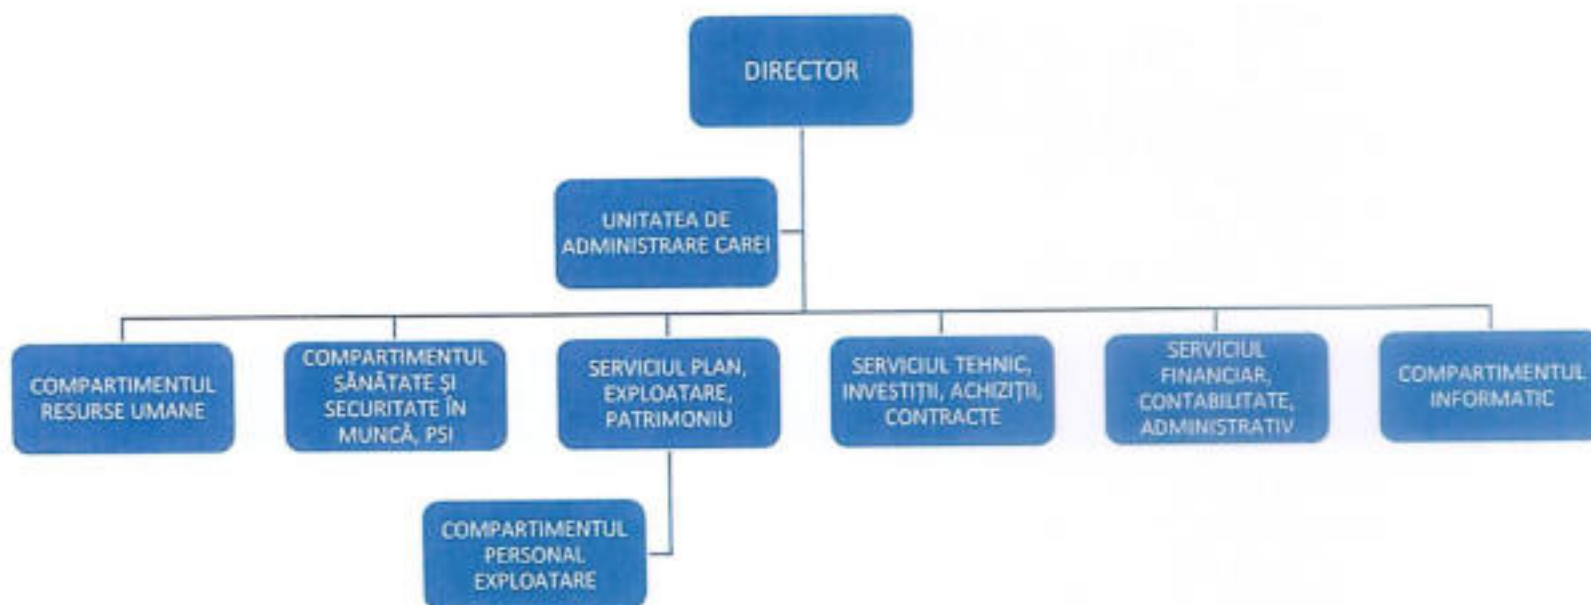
DIRECTOR

UNITATEA DE ADMINISTRARE CAREI

COMPARTIMENTUL RESURSE UMANE

COMPARTIMENTUL SĂNĂTATE ȘI SECURITATE ÎN MUNCĂ, PSI

SERVICIUL PLAN, EXPLOATARE, PATRIMONIU

SERVICIUL TEHNIC, INVESTIȚII, ACHIZIȚII, CONTRACTE

SERVICIUL FINANCIAR, CONTABILITATE, ADMINISTRATIV

COMPARTIMENTUL INFORMATIC

COMPARTIMENTUL PERSONAL EXPLOATARE